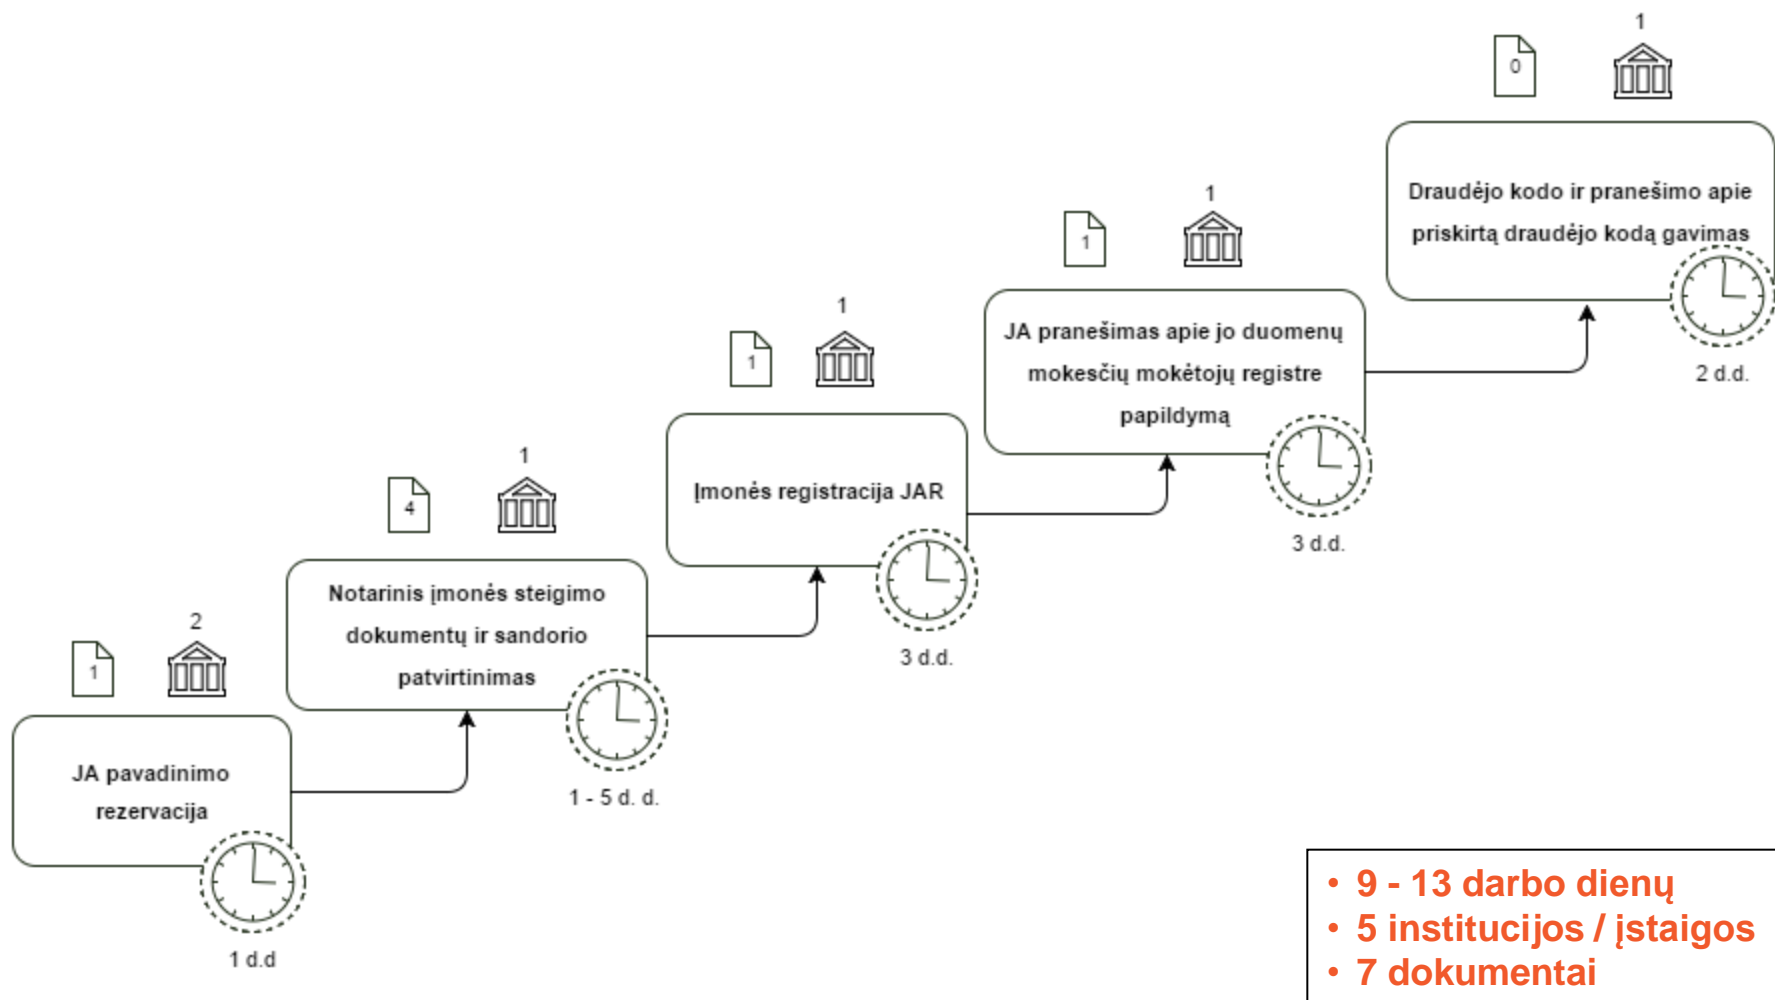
1

0

Draudėjo kodo ir pranešimo apie priskirtą draudėjo kodą gavimas

2 d.d.

1

1

JA pranešimas apie jo duomenų mokesčių mokėtojų registre papildymą

3 d.d.

1

1

Įmonės registracija JAR

3 d.d.

1

4

Notarinis įmonės steigimo dokumentų ir sandorio patvirtinimas

1 - 5 d. d.

2

1

JA pavadinimo rezervacija

1 d.d

• 9 - 13 darbo dienų
• 5 institucijos / įstaigos
• 7 dokumentai